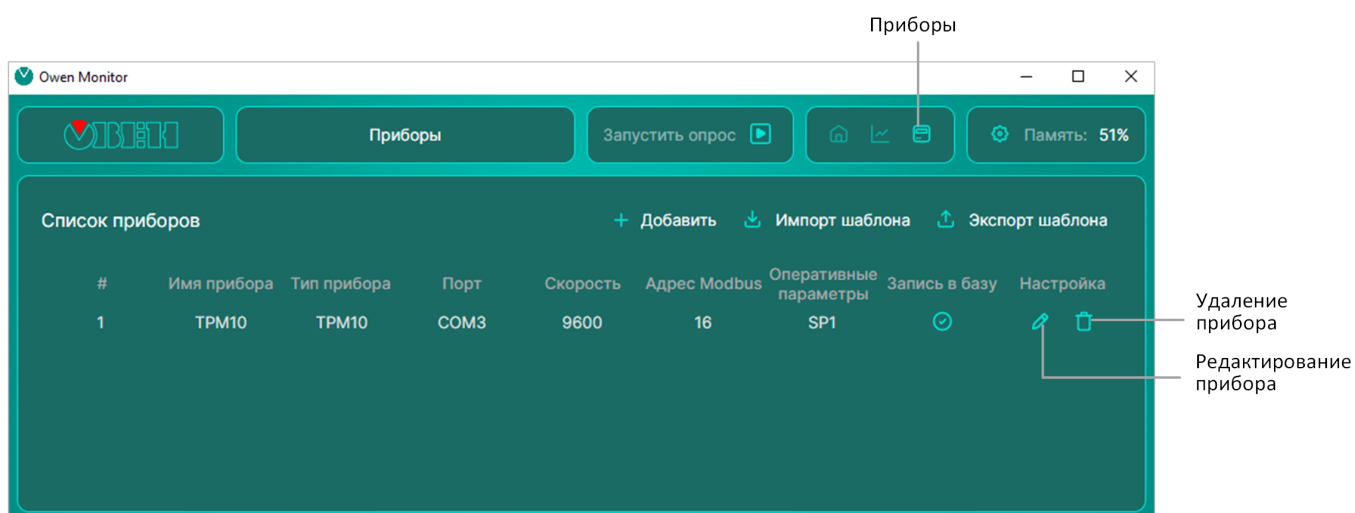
Приборы

Owen Monitor

ОВЕН

Приборы

Запустить опрос

Память: 51%

Список приборов

+ Добавить

Импорт шаблона

Экспорт шаблона

| # | Имя прибора | Тип прибора | Порт | Скорость | Адрес Modbus | Оперативные параметры | Запись в базу | Настройка |
|---|---|---|---|---|---|---|---|---|
| 1 | ТРМ10 | ТРМ10 | COM3 | 9600 | 16 | SP1 | | |

Удаление прибора

Редактирование прибора